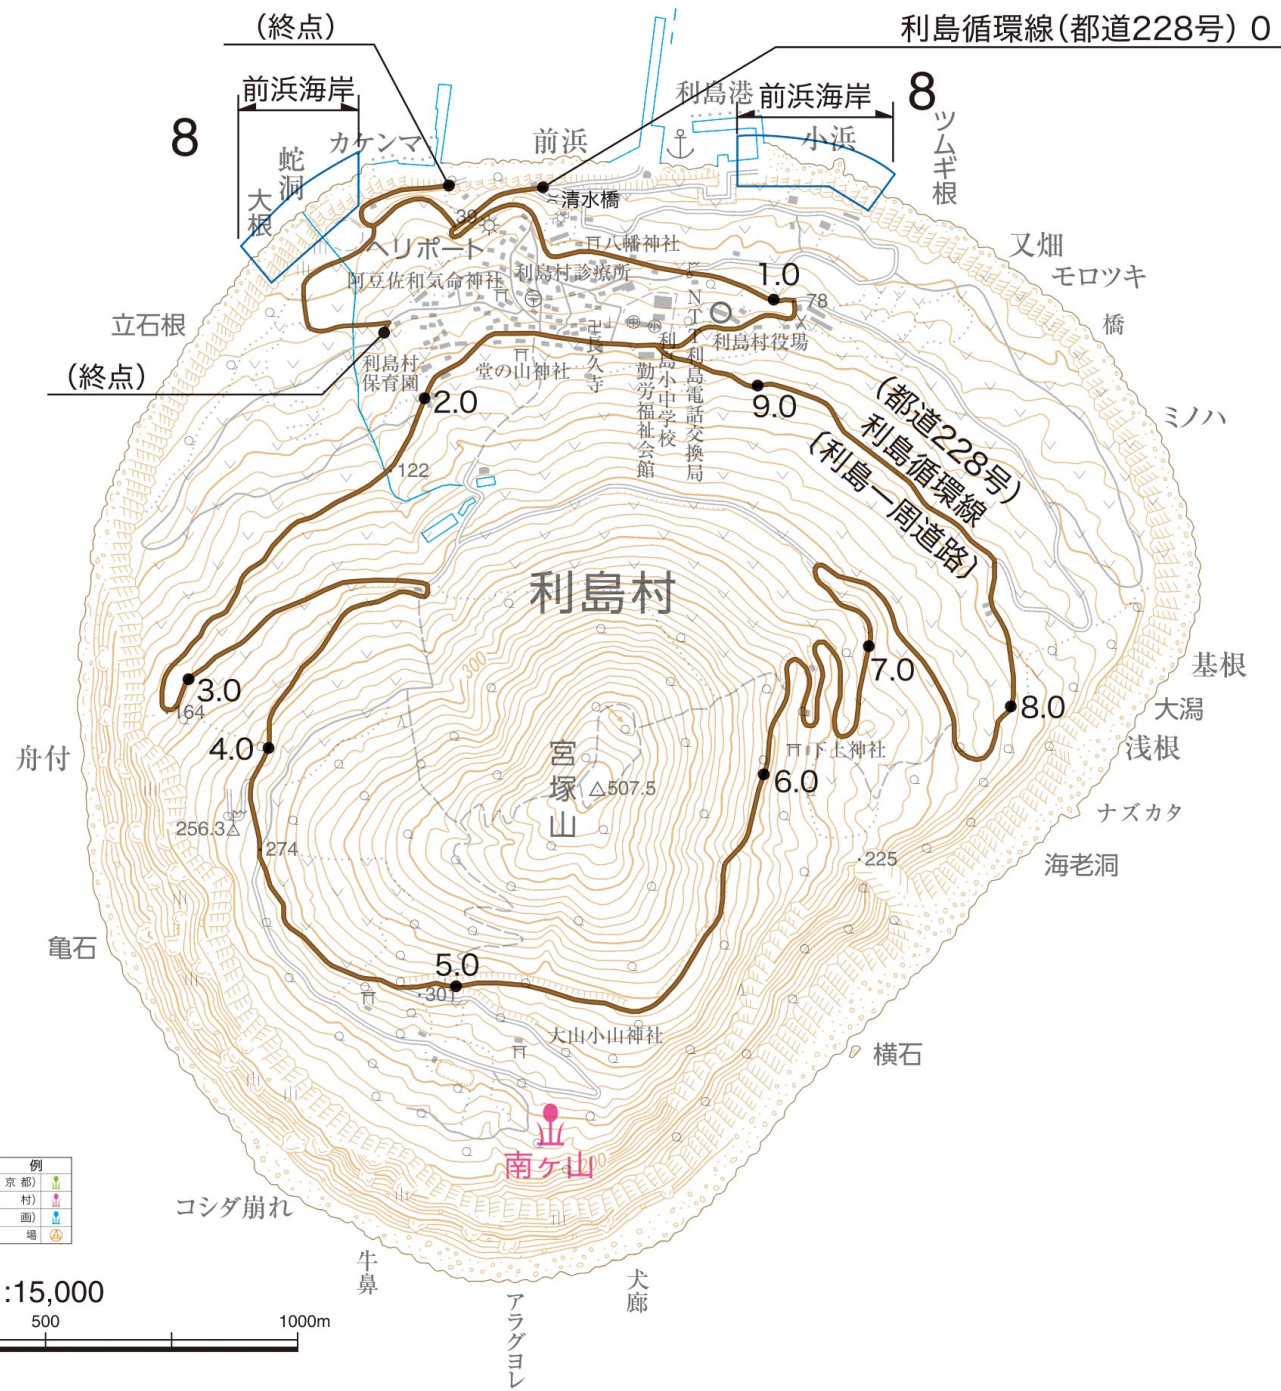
(終点)
利島循環線(都道228号) 0
前浜海岸
8
8
利島港
前浜海岸
ツムギ根
カケンマ
前浜
小浜
蛇洞
大根
清水橋
39
ヘリポート
八幡神社
又畑
モロツキ
阿豆佐和気命神社
利島村診療所
1.0
78
立石根
NTT利島電話交換局
橋
利島村役場
(終点)
利島村保育園
堂の山神社
長久寺
利島小中学校
勤労福祉会館
2.0
9.0
(都道228号)
利島循環線
(利島一周道路)
ミノハ
122
利島村
300
7.0
基根
3.0
8.0
大潟
164
浅根
4.0
下上神社
舟付
宮塚山
△507.5
6.0
ナズカタ
256.3△
274
225
海老洞
亀石
5.0
301
大山小山神社
横石
南ケ山
例
京都)
村)
画)
場
コシダ崩れ
牛鼻
犬廊
:15,000
500
1000m
アラグヨレ